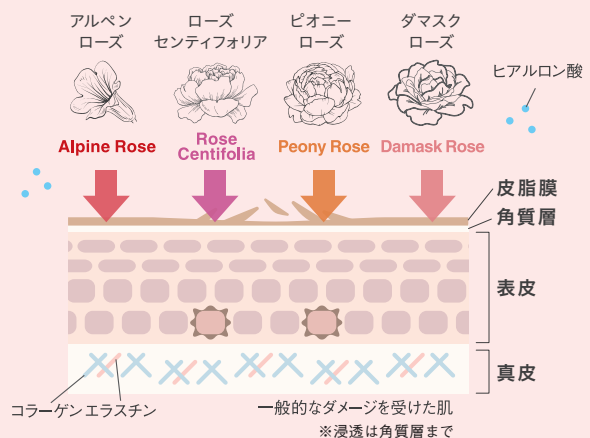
アルペン
ローズ

ローズ
センティフォリア

ピオニー
ローズ

ダマスク
ローズ

ヒアルロン酸

Alpine Rose

Rose
Centifolia

Peony Rose

Damask Rose

皮脂膜

角質層

表皮

真皮

コラーゲン エラスチン

一般的なダメージを受けた肌
※浸透は角質層まで